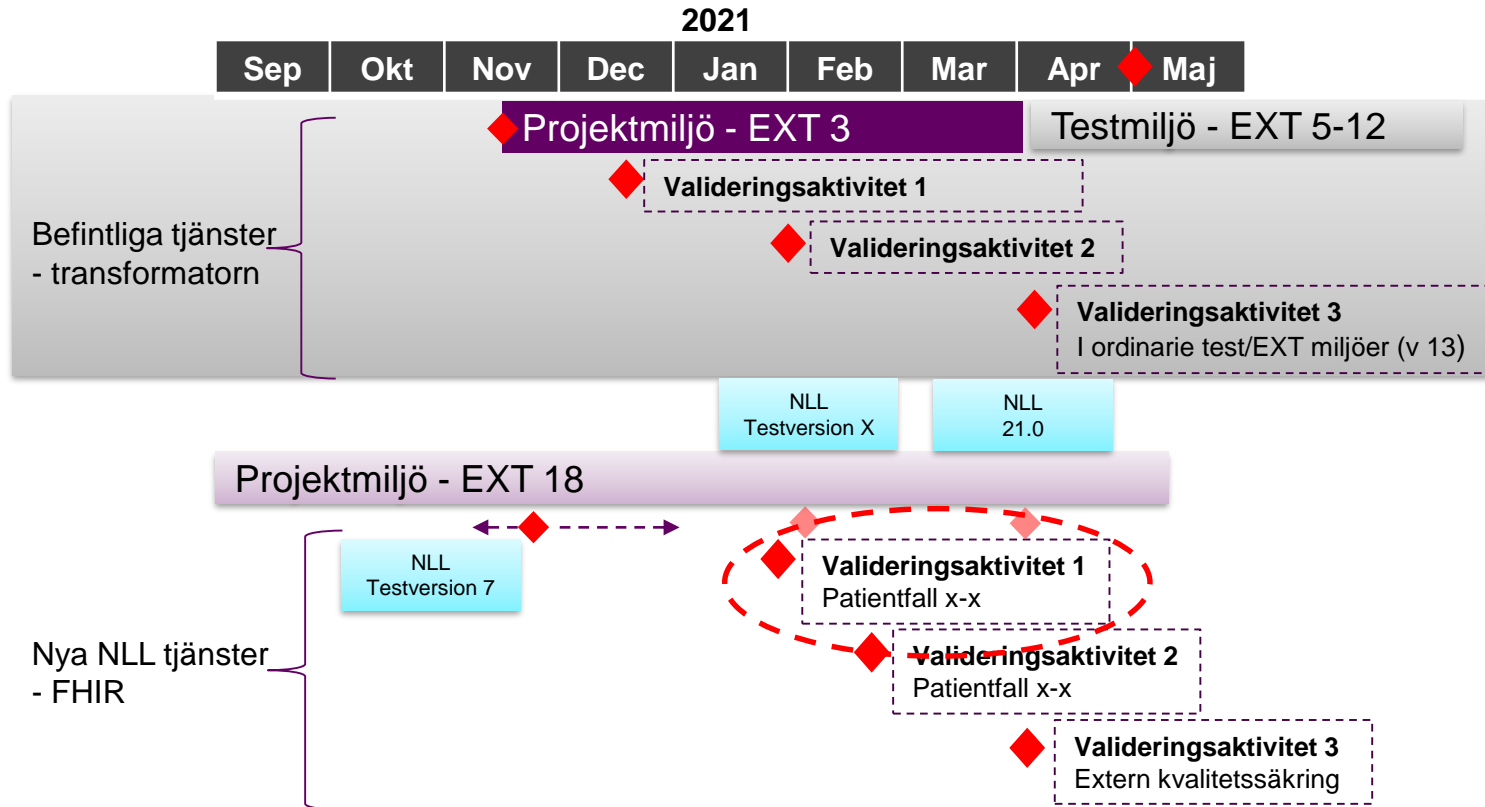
2021

| Sep | Okt | Nov | Dec | Jan | Feb | Mar | Apr | Maj |
|---|---|---|---|---|---|---|---|---|

Projektmiljö - EXT 3

Testmiljö - EXT 5-12

Valideringsaktivitet 1

Befintliga tjänster - transformatorn

Valideringsaktivitet 2

Valideringsaktivitet 3
I ordinarie test/EXT miljöer (v 13)

NLL Testversion X

NLL 21.0

Projektmiljö - EXT 18

NLL Testversion 7

Valideringsaktivitet 1
Patientfall x-x

Nya NLL tjänster - FHIR

Valideringsaktivitet 2
Patientfall x-x

Valideringsaktivitet 3
Extern kvalitetssäkring